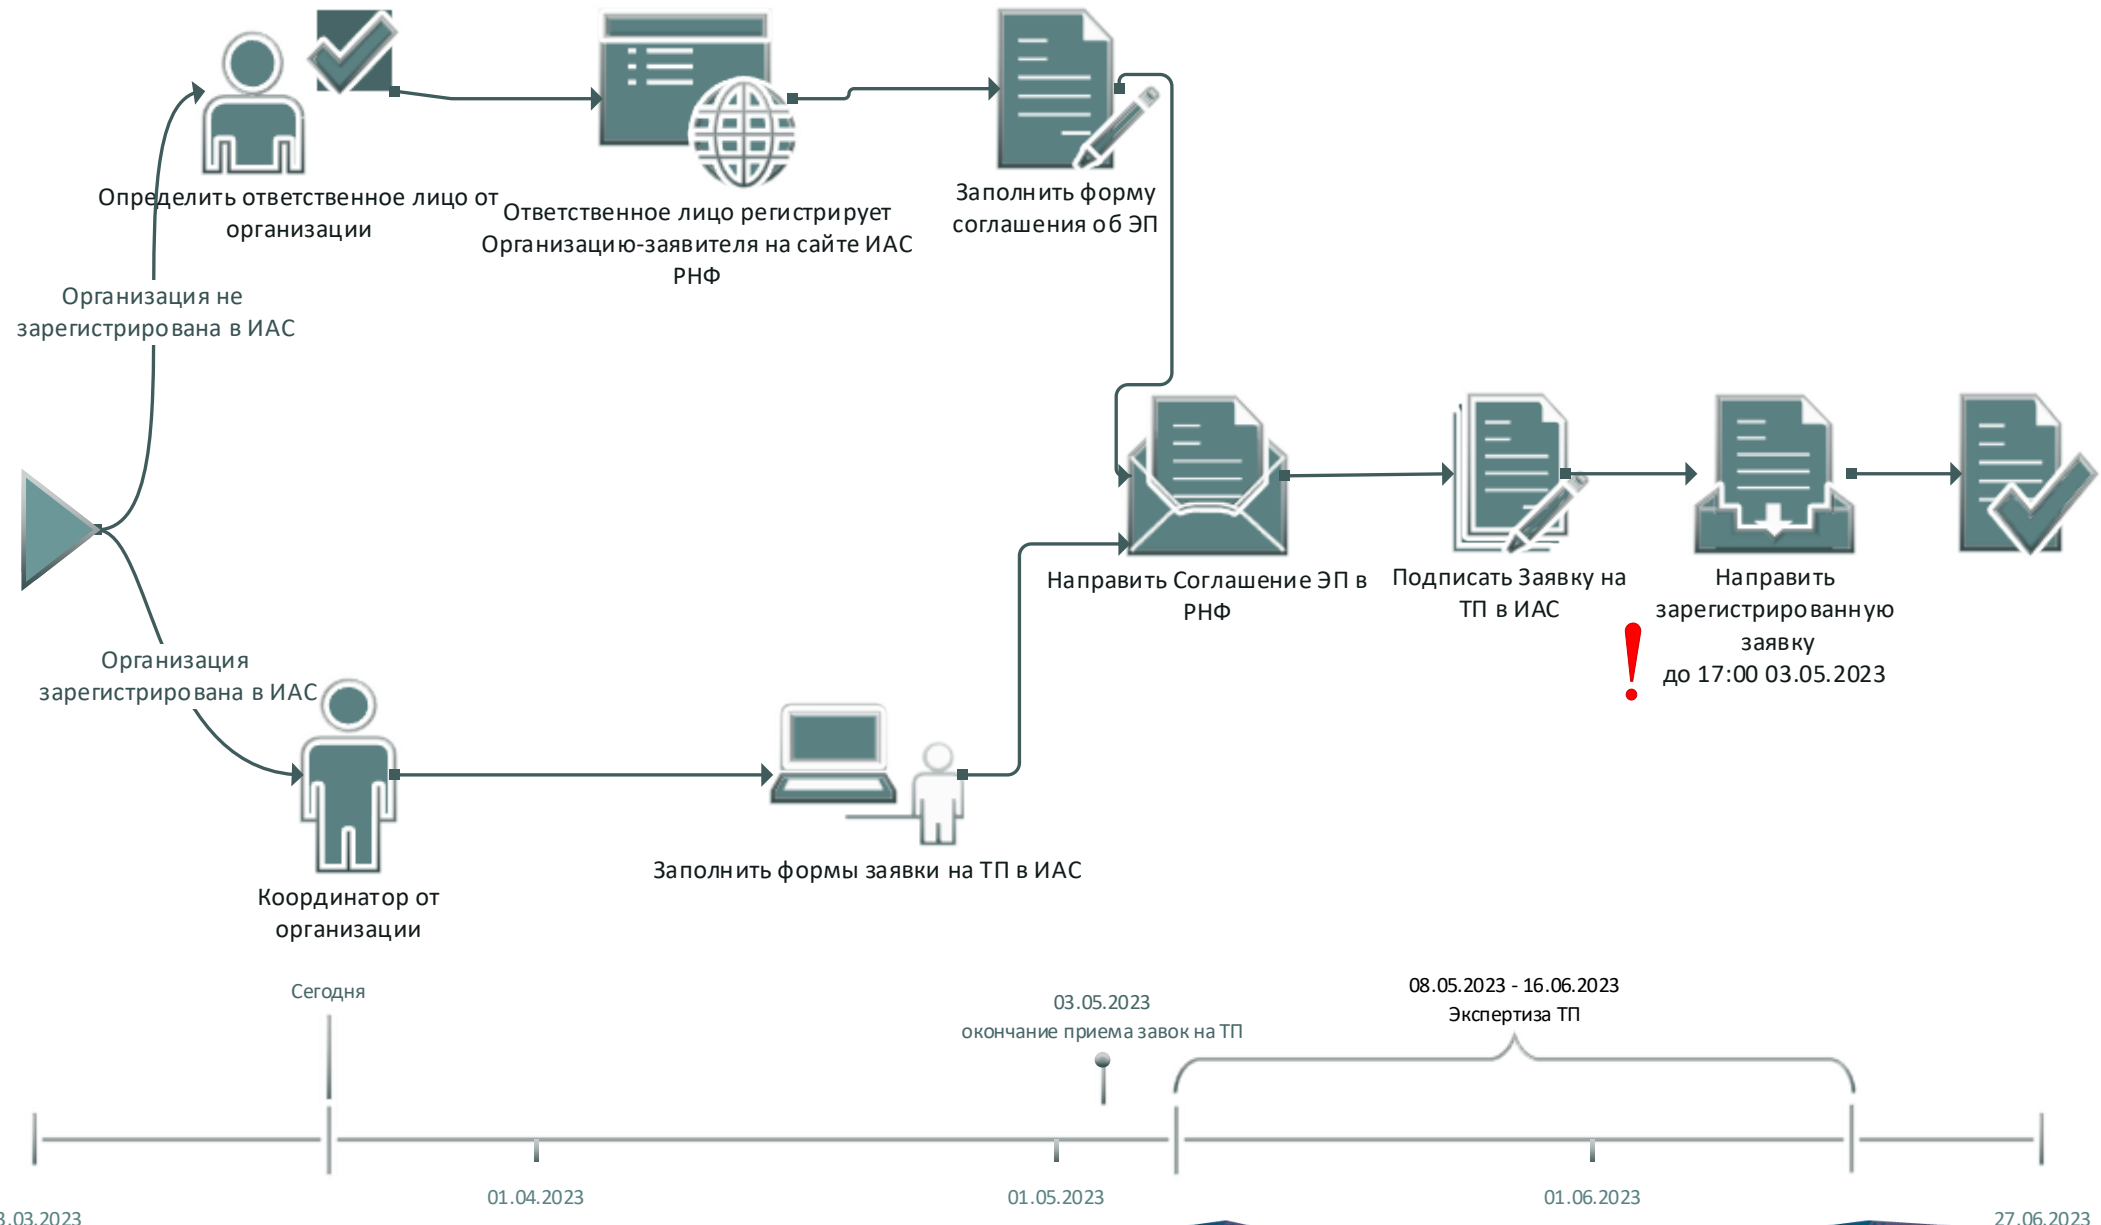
Определить ответственное лицо от организации

Ответственное лицо регистрирует Организацию-заявителя на сайте ИАС РНФ

Заполнить форму соглашения об ЭП

Организация не зарегистрирована в ИАС

Направить Соглашение ЭП в РНФ

Подписать Заявку на ТП в ИАС

Направить зарегистрированную заявку до 17:00 03.05.2023

Организация зарегистрирована в ИАС

Заполнить формы заявки на ТП в ИАС

Координатор от организации

Сегодня

03.05.2023
окончание приема завок на ТП

08.05.2023 - 16.06.2023
Экспертиза ТП

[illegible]3.03.2023

01.04.2023

01.05.2023

01.06.2023

27.06.2023